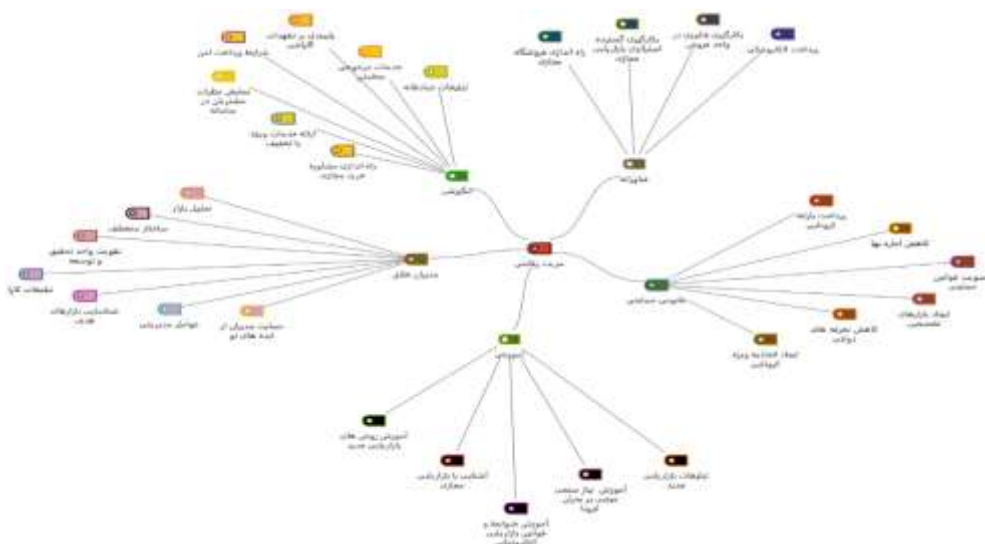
مزیت رقابتی

بازاریابی

پایبندی به تعهدات اخلاقی
شرایط پرداخت امن
خدمات مرجوعی مطمئن
تبلیغات جذابانه
تحلیل نظرات مشتریان در سامانه
ارائه خدمات ویژه یا تخفیف
راه‌اندازی سامانه خرید مجازی

ساختار

راه اندازی فروشگاه مجازی
بکارگیری گسترده استانداردهای بازاریابی مجازی
بکارگیری فناوری در واحد فروش
پرداخت الکترونیکی

مدیران خلاق

تحلیل داده
ساختار منعطف
تقویت واحد تحقیق و توسعه
مطالعات کالا
شناسایی بازارهای هدف
قوانین مدیریتی
حمایت مدیران از ایده های نو

حمایت دولتی

پرداخت یارانه اینترنت
کاهش اجاره بها
تصویب قوانین حمایتی
ایجاد بازارهای تخصصی
کاهش تعرفه های دولتی
اعطای اعتبارات ویژه اینترنت

آموزش

آموزش روش های بازاریابی جدید
آشنایی با بازاریابی مجازی
آموزش ضوابط و قوانین بازاریابی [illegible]
آموزش نیاز سنجی مجدد در بازار کرونا
تبلیغات بازاریابی جدید